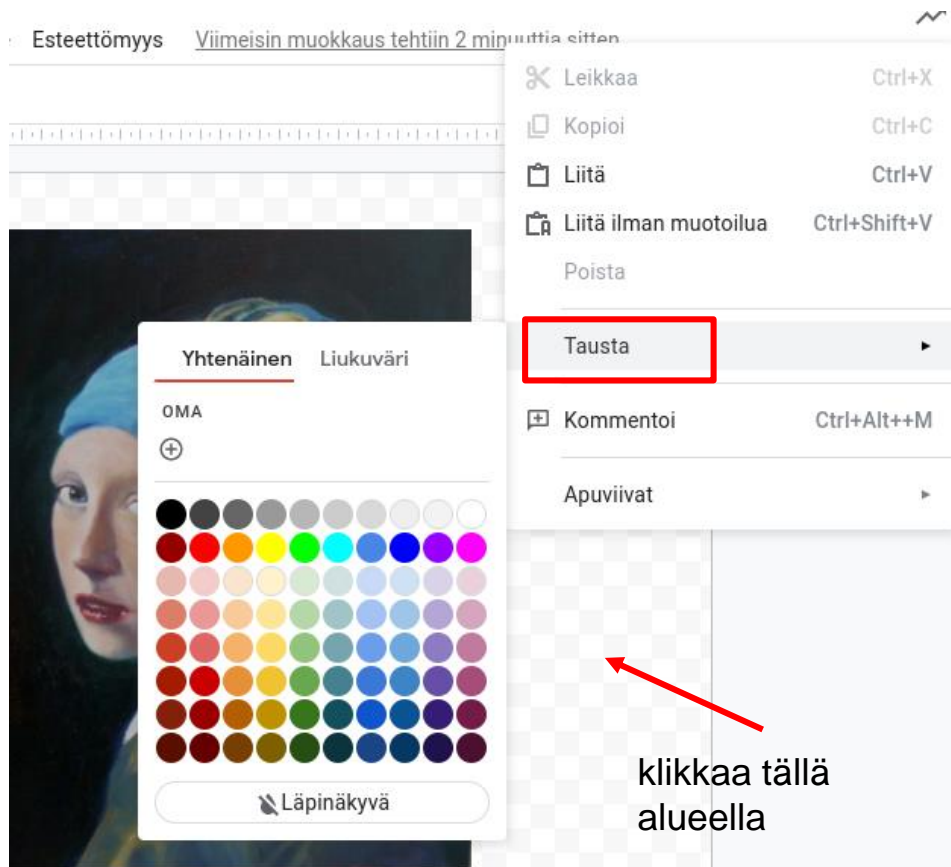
Esteettömyys Viimeisin muokkaus tehtiin 2 min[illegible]

Leikkaa Ctrl+X
Kopioi Ctrl+C
Liitä Ctrl+V
Liitä ilman muotoilua Ctrl+Shift+V
Poista
Tausta
Kommentoi Ctrl+Alt++M
Apuviivat

Yhtenäinen Liukuväri
OMA
Läpinäkyvä

klikkaa tällä alueella